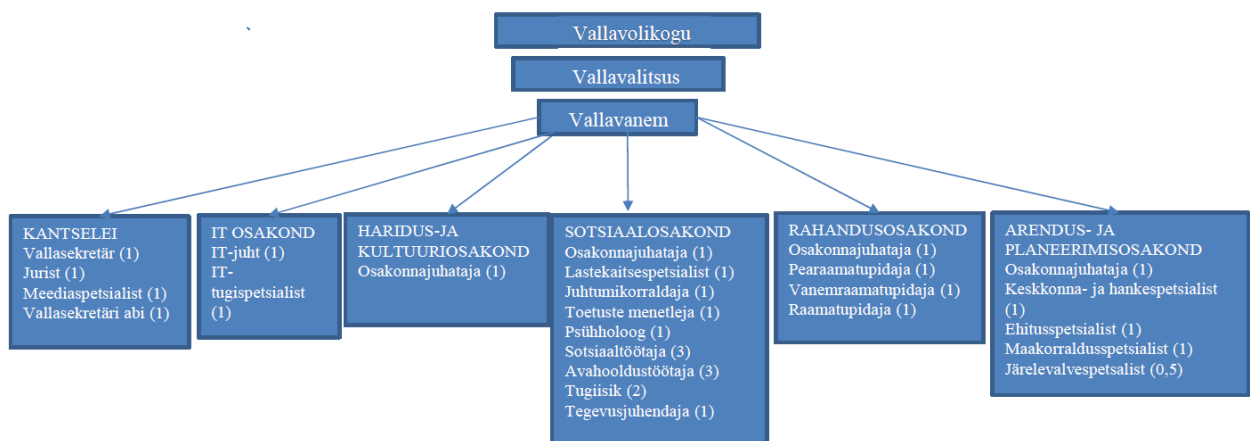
Vallavolikogu

Vallavalitsus

Vallavanem

KANTSELEI
Vallasekretär (1)
Jurist (1)
Meediaspetsialist (1)
Vallasekretäri abi (1)

IT OSAKOND
IT-juht (1)
IT-tugispetsialist (1)

HARIDUS-JA KULTUURIOSAKOND
Osakonnajuhataja (1)

SOTSIAALOSAKOND
Osakonnajuhataja (1)
Lastekaitsespetsialist (1)
Juhtumikorraldaja (1)
Toetuste menetleja (1)
Psühholoog (1)
Sotsiaaltöötaja (3)
Avahooldustöötaja (3)
Tugiisik (2)
Tegevusjuhendaja (1)

RAHANDUSOSAKOND
Osakonnajuhataja (1)
Pearaamatupidaja (1)
Vanemraamatupidaja (1)
Raamatupidaja (1)

ARENDUS- JA PLANEERIMISOSAKOND
Osakonnajuhataja (1)
Keskkonna- ja hankespetsialist (1)
Ehitusspetsialist (1)
Maakorraldusspetsialist (1)
Järelevalvespetsalist (0,5)